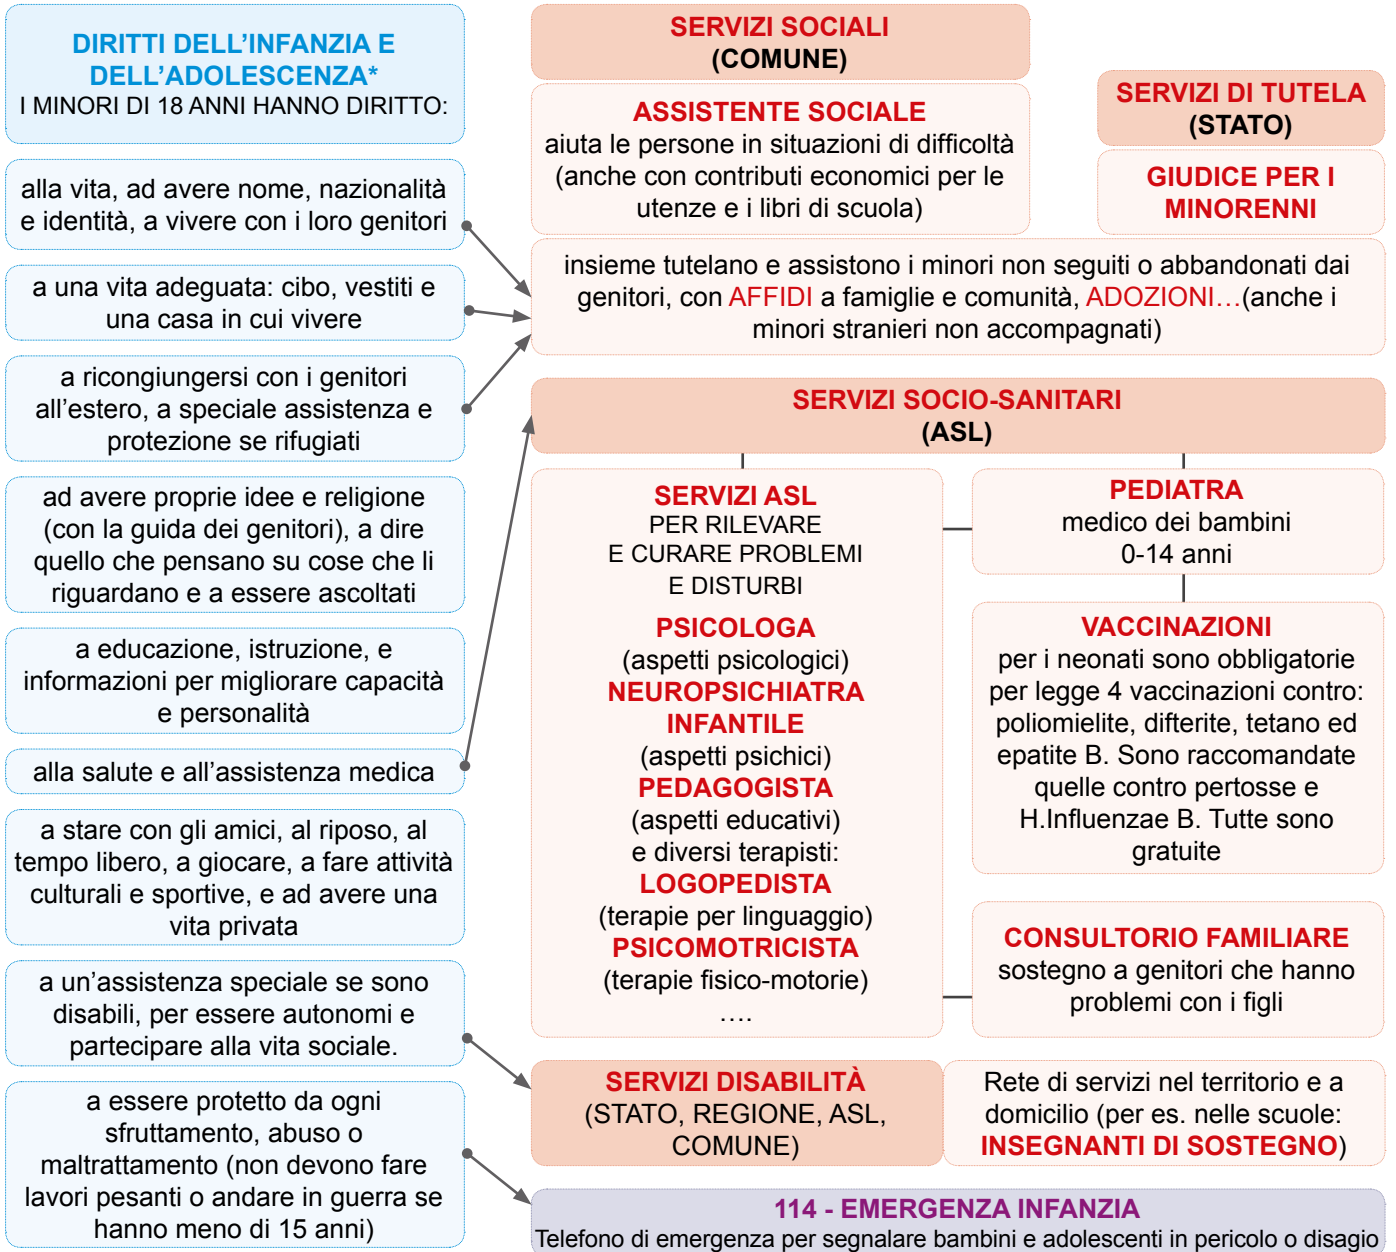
DIRITTI DELL'INFANZIA E DELL'ADOLESCENZA*
I MINORI DI 18 ANNI HANNO DIRITTO:

alla vita, ad avere nome, nazionalità e identità, a vivere con i loro genitori

a una vita adeguata: cibo, vestiti e una casa in cui vivere

a ricongiungersi con i genitori all'estero, a speciale assistenza e protezione se rifugiati

ad avere proprie idee e religione (con la guida dei genitori), a dire quello che pensano su cose che li riguardano e a essere ascoltati

a educazione, istruzione, e informazioni per migliorare capacità e personalità

alla salute e all'assistenza medica

a stare con gli amici, al riposo, al tempo libero, a giocare, a fare attività culturali e sportive, e ad avere una vita privata

a un'assistenza speciale se sono disabili, per essere autonomi e partecipare alla vita sociale.

a essere protetto da ogni sfruttamento, abuso o maltrattamento (non devono fare lavori pesanti o andare in guerra se hanno meno di 15 anni)

SERVIZI SOCIALI
(COMUNE)

ASSISTENTE SOCIALE
aiuta le persone in situazioni di difficoltà (anche con contributi economici per le utenze e i libri di scuola)

SERVIZI DI TUTELA
(STATO)

GIUDICE PER I MINORENNI

insieme tutelano e assistono i minori non seguiti o abbandonati dai genitori, con AFFIDI a famiglie e comunità, ADOZIONI…(anche i minori stranieri non accompagnati)

SERVIZI SOCIO-SANITARI
(ASL)

SERVIZI ASL
PER RILEVARE
E CURARE PROBLEMI
E DISTURBI

PSICOLOGA
(aspetti psicologici)
NEUROPSICHIATRA INFANTILE
(aspetti psichici)
PEDAGOGISTA
(aspetti educativi)
e diversi terapisti:
LOGOPEDISTA
(terapie per linguaggio)
PSICOMOTRICISTA
(terapie fisico-motorie)
….

PEDIATRA
medico dei bambini
0-14 anni

VACCINAZIONI
per i neonati sono obbligatorie per legge 4 vaccinazioni contro: poliomielite, difterite, tetano ed epatite B. Sono raccomandate quelle contro pertosse e H.Influenzae B. Tutte sono gratuite

CONSULTORIO FAMILIARE
sostegno a genitori che hanno problemi con i figli

SERVIZI DISABILITÀ
(STATO, REGIONE, ASL, COMUNE)

Rete di servizi nel territorio e a domicilio (per es. nelle scuole: INSEGNANTI DI SOSTEGNO)

114 - EMERGENZA INFANZIA
Telefono di emergenza per segnalare bambini e adolescenti in pericolo o disagio